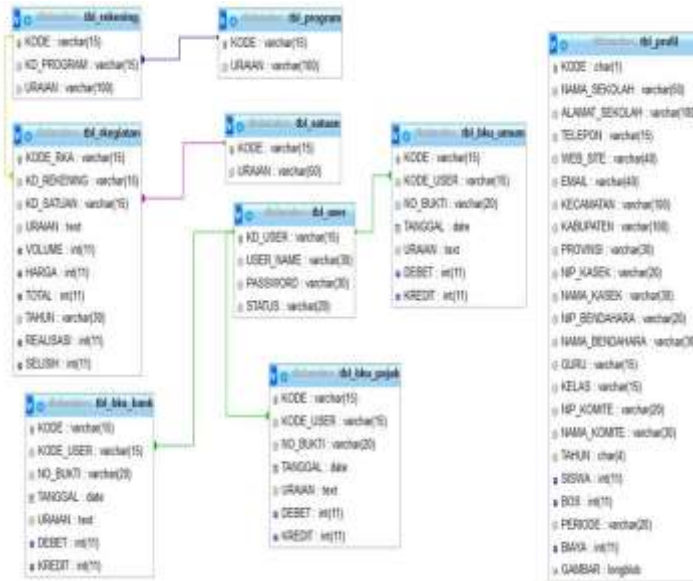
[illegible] tbl_rekening
KODE : varchar(15)
KD_PROGRAM : varchar(15)
URAIAN : varchar(100)

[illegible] tbl_program
KODE : varchar(15)
URAIAN : varchar(100)

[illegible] tbl_profil
KODE : char(1)
NAMA_SEKOLAH : varchar(50)
ALAMAT_SEKOLAH : varchar(100)
TELEPON : varchar(15)
WEB_SITE : varchar(40)
EMAIL : varchar(40)
KECAMATAN : varchar(100)
KABUPATEN : varchar(100)
PROVINSI : varchar(30)
NIP_KASEK : varchar(20)
NAMA_KASEK : varchar(30)
NIP_BENDAHARA : varchar(20)
NAMA_BENDAHARA : varchar(30)
GURU : varchar(15)
KELAS : varchar(15)
NIP_KOMITE : varchar(20)
NAMA_KOMITE : varchar(30)
TAHUN : char(4)
SISWA : int(11)
BOS : int(11)
PERIODE : varchar(20)
BIAYA : int(11)
GAMBAR : longblob

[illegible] tbl_kegiatan
KODE_RKA : varchar(15)
KD_REKENING : varchar(15)
KD_SATUAN : varchar(15)
URAIAN : text
VOLUME : int(11)
HARGA : int(11)
TOTAL : int(11)
TAHUN : varchar(30)
REALISASI : int(11)
SELISIH : int(11)

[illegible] tbl_satuan
KODE : varchar(15)
URAIAN : varchar(50)

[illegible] tbl_user
KD_USER : varchar(15)
USER_NAME : varchar(30)
PASSWORD : varchar(30)
STATUS : varchar(20)

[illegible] tbl_bku_umum
KODE : varchar(15)
KODE_USER : varchar(15)
NO_BUKTI : varchar(20)
TANGGAL : date
URAIAN : text
DEBET : int(11)
KREDIT : int(11)

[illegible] tbl_bku_pajak
KODE : varchar(15)
KODE_USER : varchar(15)
NO_BUKTI : varchar(20)
TANGGAL : date
URAIAN : text
DEBET : int(11)
KREDIT : int(11)

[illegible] tbl_bku_bank
KODE : varchar(15)
KODE_USER : varchar(15)
NO_BUKTI : varchar(20)
TANGGAL : date
URAIAN : text
DEBET : int(11)
KREDIT : int(11)